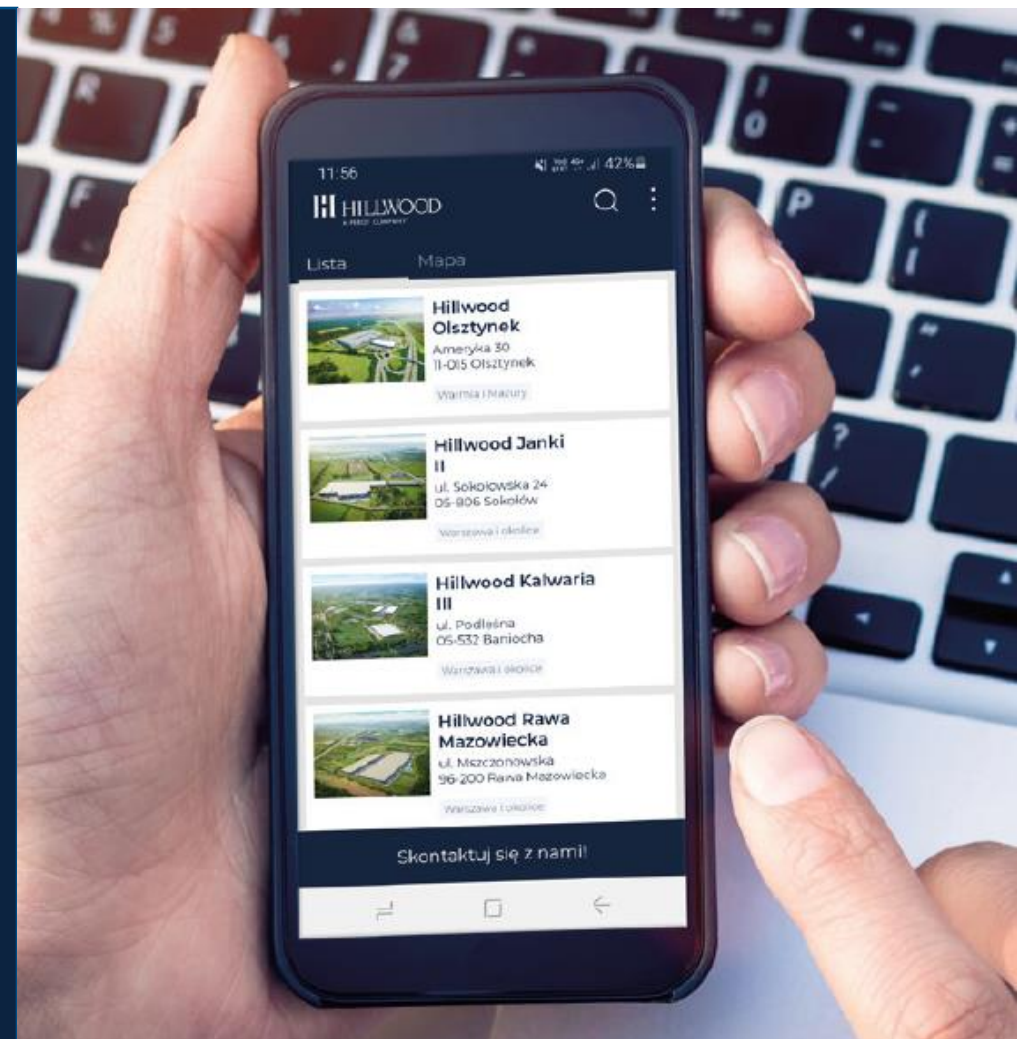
11:56

42%

HILLWOOD

A PEROT COMPANY

Lista

Mapa

Hillwood Olsztynek

Ameryka 30
11-015 Olsztynek

Warmia i Mazury

Hillwood Janki II

ul. Sokołowska 24
05-806 Sokołów

Warszawa i okolice

Hillwood Kalwaria III

ul. Podleśna
05-532 Baniocha

Warszawa i okolice

Hillwood Rawa Mazowiecka

ul. Mszczonowska
96-200 Rawa Mazowiecka

Warszawa i okolice

Skontaktuj się z nami!